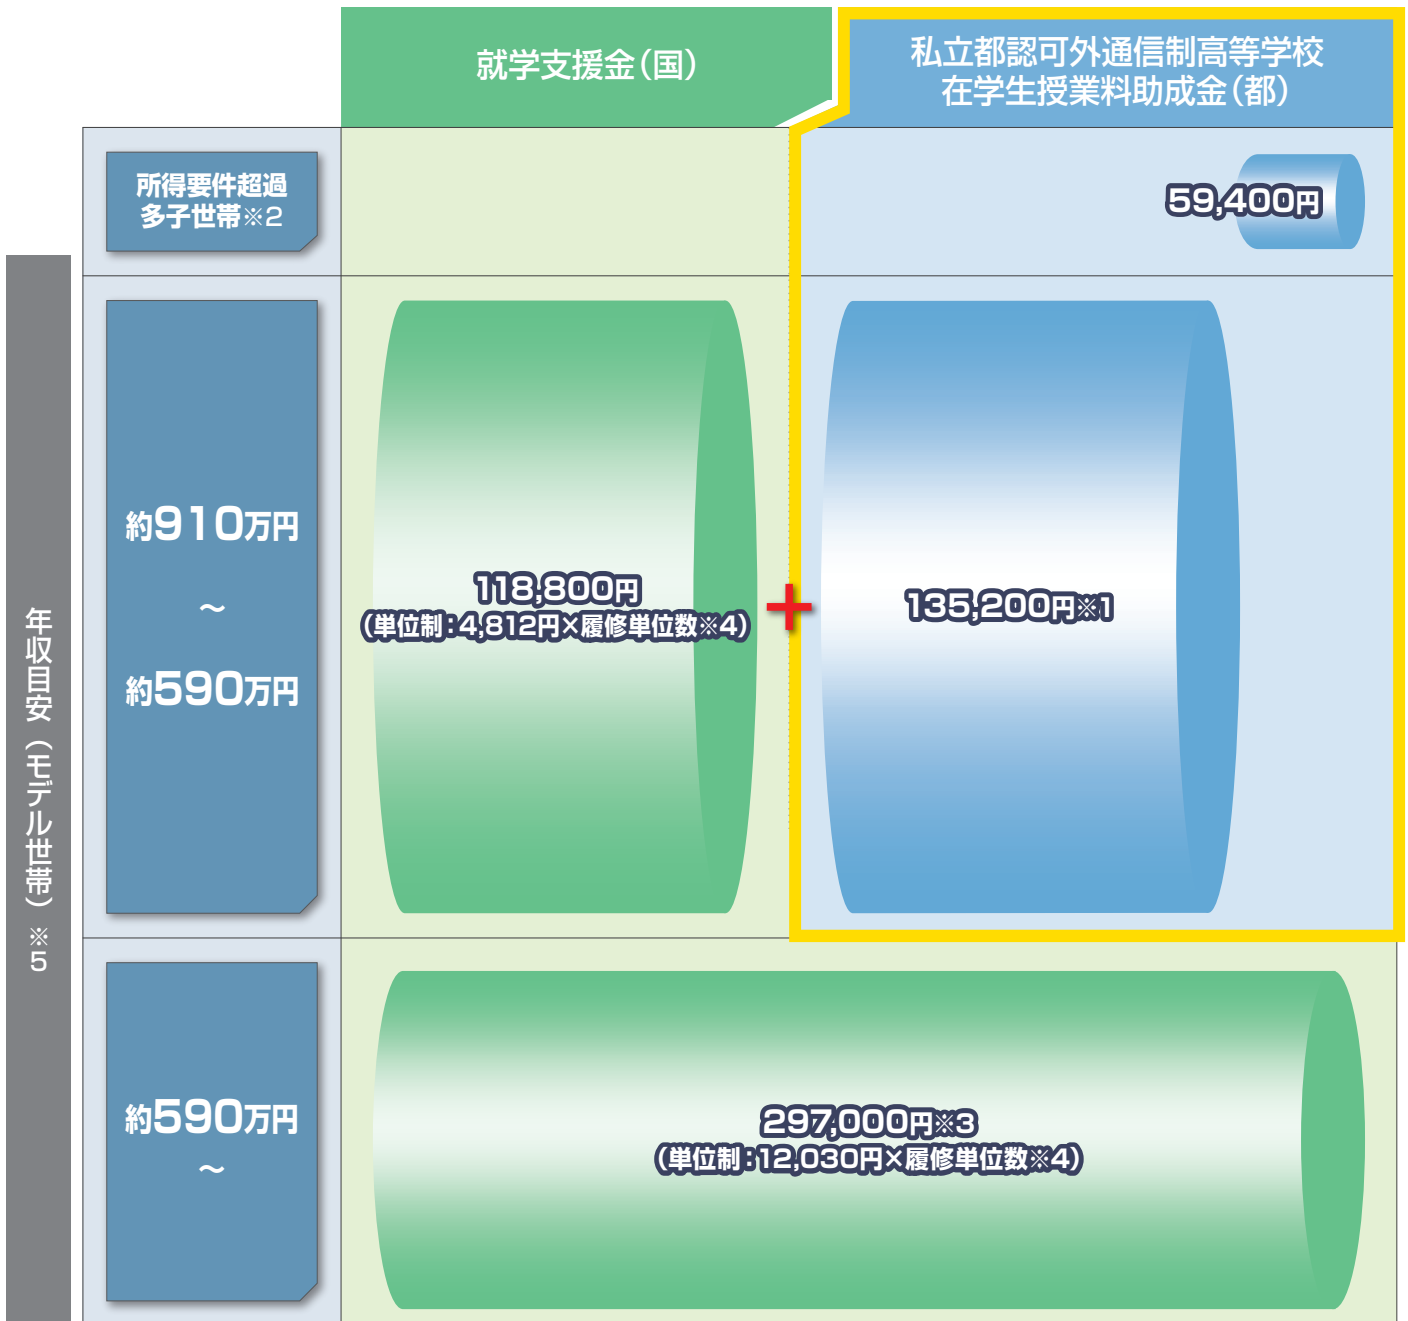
就学支援金(国)

私立都認可外通信制高等学校在学生授業料助成金(都)

年収目安(モデル世帯)※5

所得要件超過多子世帯※2

59,400円

約910万円 ～ 約590万円

118,800円
(単位制:4,812円×履修単位数※4)

+

135,200円※1

約590万円 ～

297,000円※3
(単位制:12,030円×履修単位数※4)